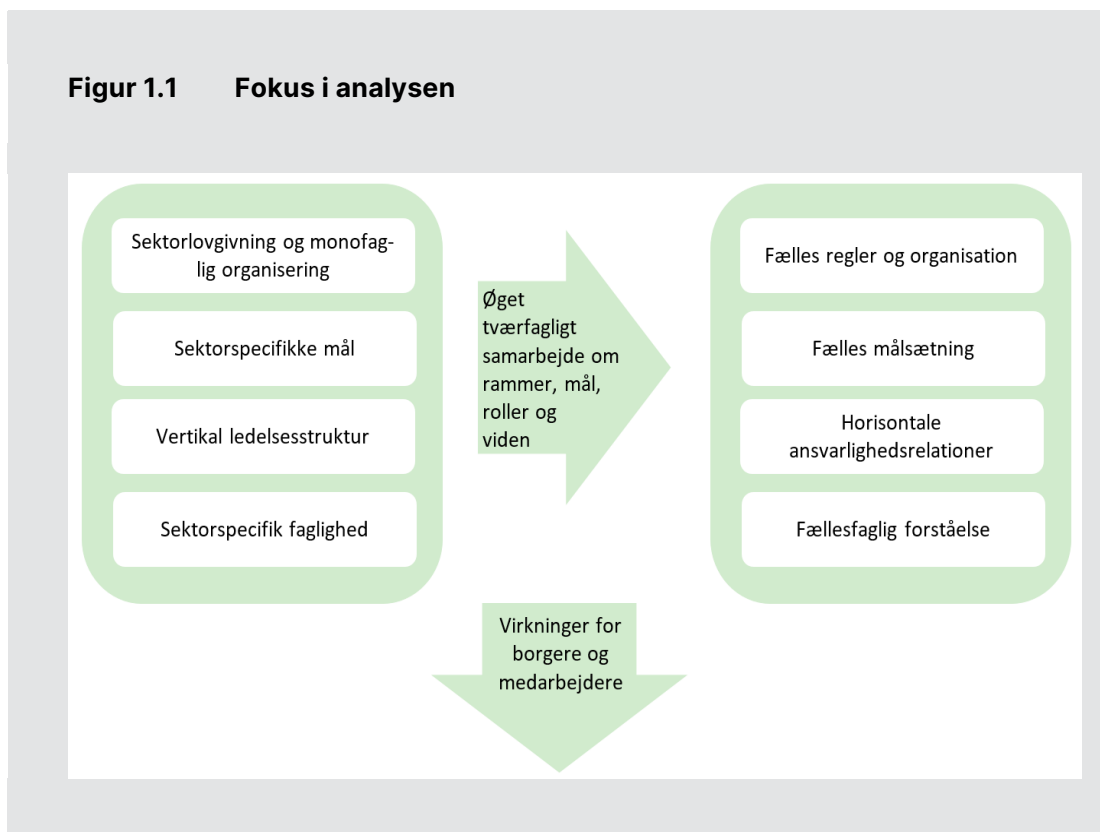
Figur 1.1 Fokus i analysen

Sektorlovgivning og monofaglig organisering

Sektorspecifikke mål

Vertikal ledelsesstruktur

Sektorspecifik faglighed

Øget tværfagligt samarbejde om rammer, mål, roller og viden

Fælles regler og organisation

Fælles målsætning

Horisontale ansvarlighedsrelationer

Fællesfaglig forståelse

Virkninger for borgere og medarbejdere